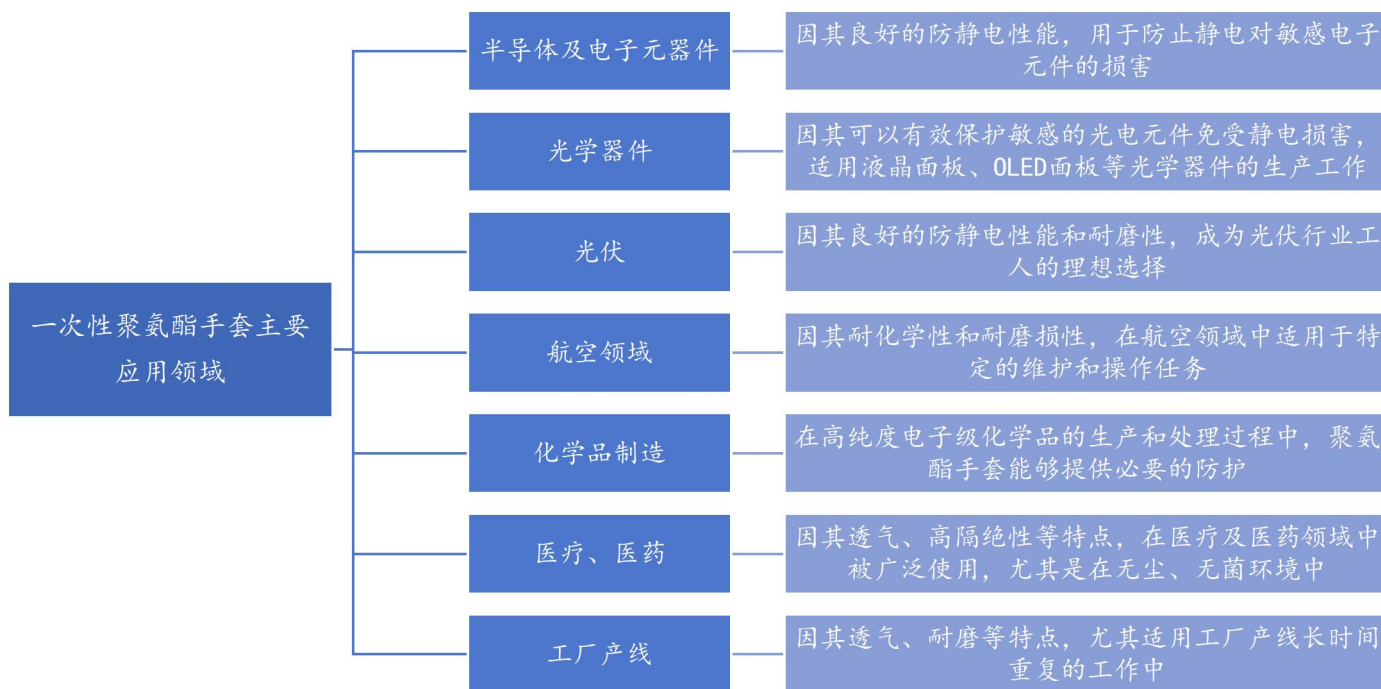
一次性聚氨酯手套主要应用领域

半导体及电子元器件

因其良好的防静电性能，用于防止静电对敏感电子元件的损害

光学器件

因其可以有效保护敏感的光电元件免受静电损害，适用液晶面板、OLED面板等光学器件的生产工作

光伏

因其良好的防静电性能和耐磨性，成为光伏行业工人的理想选择

航空领域

因其耐化学性和耐磨损性，在航空领域中适用于特定的维护和操作任务

化学品制造

在高纯度电子级化学品的生产和处理过程中，聚氨酯手套能够提供必要的防护

医疗、医药

因其透气、高隔绝性等特点，在医疗及医药领域中被广泛使用，尤其是在无尘、无菌环境中

工厂产线

因其透气、耐磨等特点，尤其适用工厂产线长时间重复的工作中